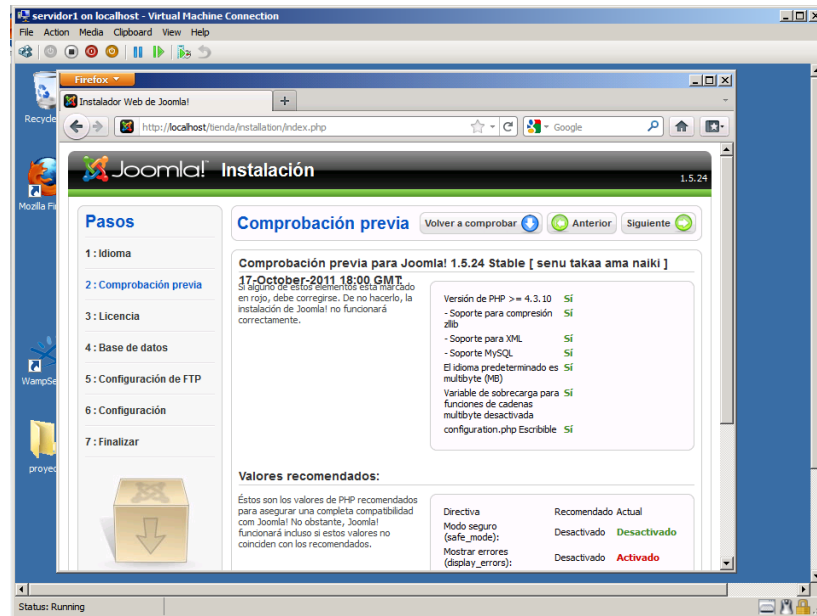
servidor1 on localhost - Virtual Machine Connection
File Action Media Clipboard View Help

Recycle
Mozilla Fi
WampSe
proyec

Firefox
Instalador Web de Joomla!
http://localhost/tienda/installation/index.php
Google

Joomla! Instalación 1.5.24

Pasos
1 : Idioma
2 : Comprobación previa
3 : Licencia
4 : Base de datos
5 : Configuración de FTP
6 : Configuración
7 : Finalizar

Comprobación previa
Volver a comprobar
Anterior
Siguiente

Comprobación previa para Joomla! 1.5.24 Stable [ senu takaa ama naiki ] 17-October-2011 18:00 GMT
Si alguno de estos elementos está marcado en rojo, debe corregirse. De no hacerlo, la instalación de Joomla! no funcionará correctamente.

| | |
|---|---|
| Versión de PHP >= 4.3.10 | Sí |
| - Soporte para compresión zlib | Sí |
| - Soporte para XML | Sí |
| - Soporte MySQL | Sí |
| El idioma predeterminado es multibyte (MB) | Sí |
| Variable de sobrecarga para funciones de cadenas multibyte desactivada | Sí |
| configuration.php Escribible | Sí |

Valores recomendados:
Éstos son los valores de PHP recomendados para asegurar una completa compatibilidad com Joomla! No obstante, Joomla! funcionará incluso si estos valores no coinciden con los recomendados.

| Directiva | Recomendado | Actual |
|---|---|---|
| Modo seguro (safe_mode): | Desactivado | Desactivado |
| Mostrar errores (display_errors): | Desactivado | Activado |

Status: Running